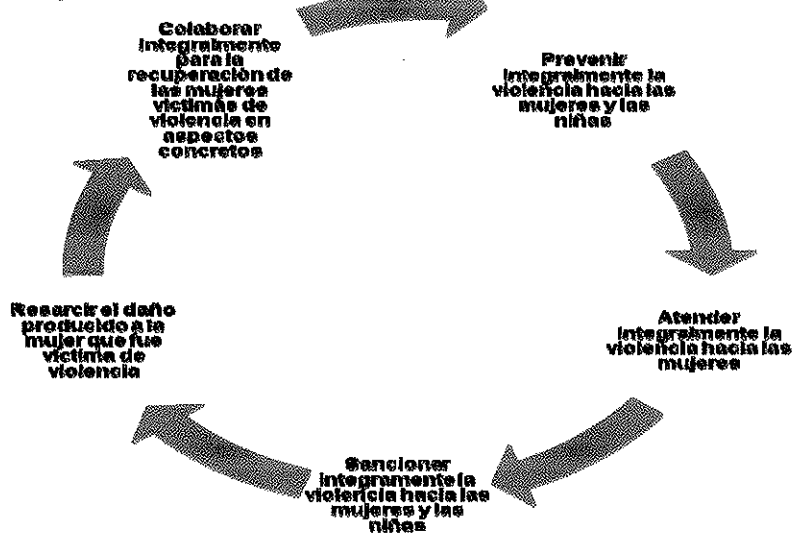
Colaborar integralmente para la recuperación de las mujeres víctimas de violencia en aspectos concretos

Prevenir integralmente la violencia hacia las mujeres y las niñas

Atender integralmente la violencia hacia las mujeres

Sancionar integramente la violencia hacia las mujeres y las niñas

Resarcir el daño producido a la mujer que fue víctima de violencia